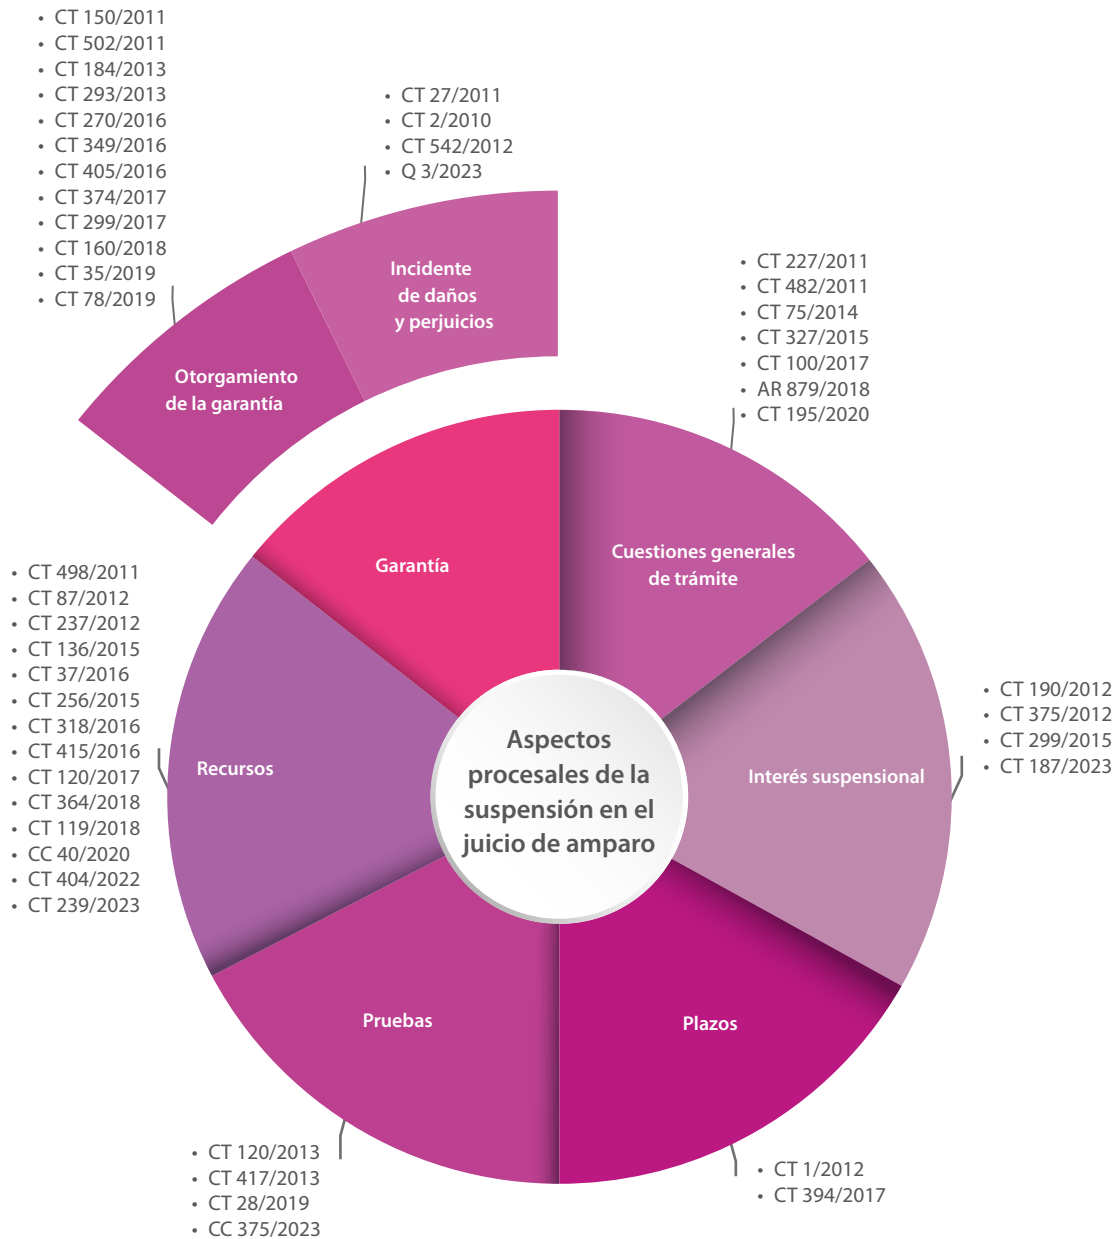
- CT 150/2011
- CT 502/2011
- CT 184/2013
- CT 293/2013
- CT 270/2016
- CT 349/2016
- CT 405/2016
- CT 374/2017
- CT 299/2017
- CT 160/2018
- CT 35/2019
- CT 78/2019

- CT 27/2011
- CT 2/2010
- CT 542/2012
- Q 3/2023

Incidente de daños y perjuicios

Otorgamiento de la garantía

- CT 227/2011
- CT 482/2011
- CT 75/2014
- CT 327/2015
- CT 100/2017
- AR 879/2018
- CT 195/2020

Garantía

Cuestiones generales de trámite

- CT 498/2011
- CT 87/2012
- CT 237/2012
- CT 136/2015
- CT 37/2016
- CT 256/2015
- CT 318/2016
- CT 415/2016
- CT 120/2017
- CT 364/2018
- CT 119/2018
- CC 40/2020
- CT 404/2022
- CT 239/2023

Recursos

Aspectos procesales de la suspensión en el juicio de amparo

Interés suspensional

- CT 190/2012
- CT 375/2012
- CT 299/2015
- CT 187/2023

Pruebas

Plazos

- CT 120/2013
- CT 417/2013
- CT 28/2019
- CC 375/2023

- CT 1/2012
- CT 394/2017